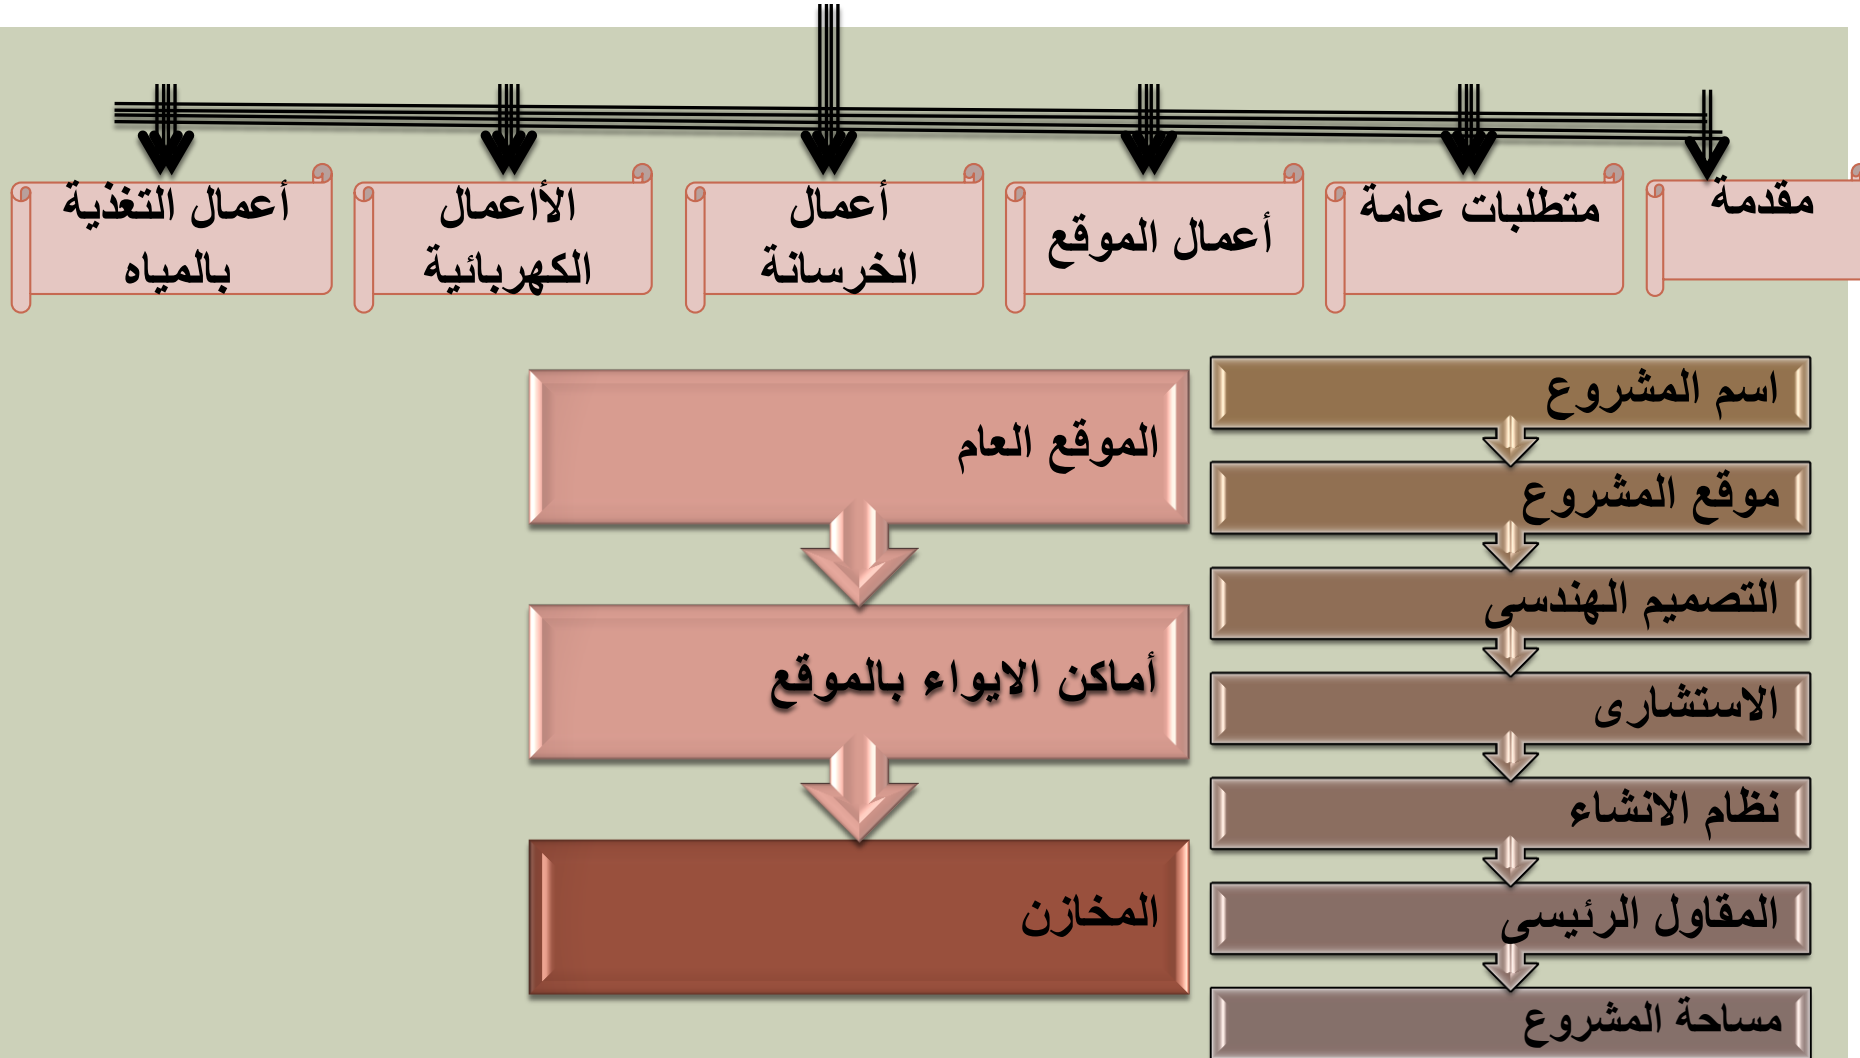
مقدمة

متطلبات عامة

أعمال الموقع

أعمال الخرسانة

الأعمال الكهربائية

أعمال التغذية بالمياه

اسم المشروع

موقع المشروع

التصميم الهندسى

الاستشارى

نظام الانشاء

المقاول الرئيسى

مساحة المشروع

الموقع العام

أماكن الايواء بالموقع

المخازن